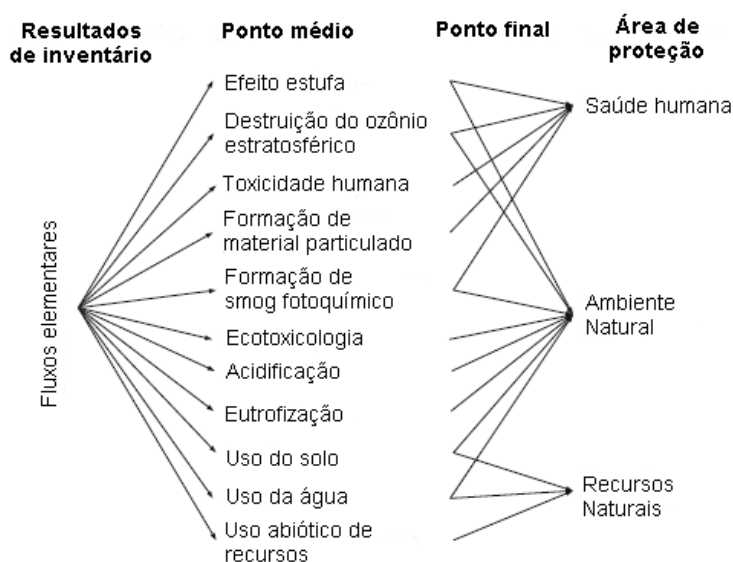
Resultados de inventário

Ponto médio

Ponto final

Área de proteção

Fluxos elementares

Efeito estufa

Destruição do ozônio estratosférico

Toxicidade humana

Formação de material particulado

Formação de smog fotoquímico

Ecotoxicologia

Acidificação

Eutrofização

Uso do solo

Uso da água

Uso abiótico de recursos

Saúde humana

Ambiente Natural

Recursos Naturais